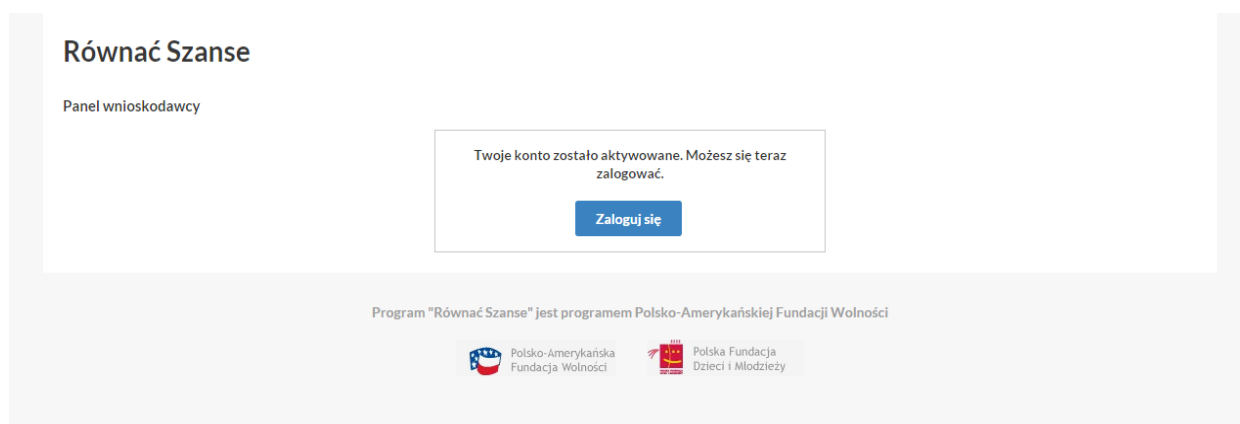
Równać Szanse

Panel wnioskodawcy

Twoje konto zostało aktywowane. Możesz się teraz zalogować.

Zaloguj się

Program "Równać Szanse" jest programem Polsko-Amerykańskiej Fundacji Wolności

Polsko-Amerykańska Fundacja Wolności

Polska Fundacja Dzieci i Młodzieży